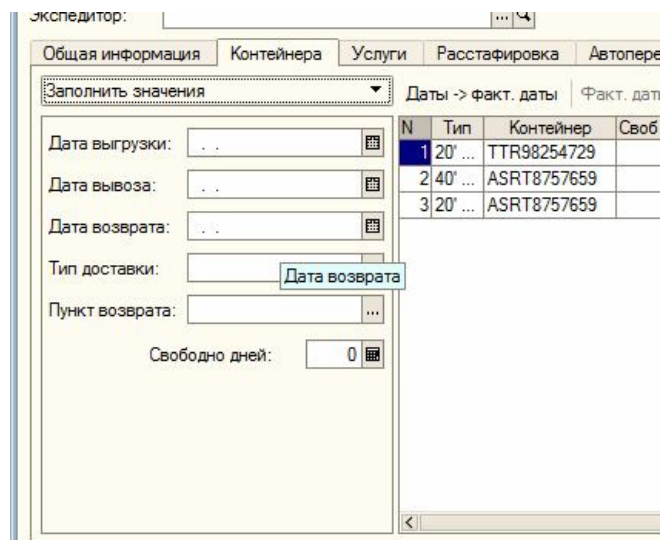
Экспедитор: ...

Общая информация | Контейнера | Услуги | Расстафировка | Автопере

Заполнить значения

Даты -> факт. даты | Факт. дат

Дата выгрузки: . .

Дата вывоза: . .

Дата возврата: . .

Тип доставки:

Дата возврата

Пункт возврата: ...

Свободно дней: 0

| N | Тип | Контейнер | Своб |
|---|---|---|---|
| 1 | 20' ... | TTR98254729 | |
| 2 | 40' ... | ASRT8757659 | |
| 3 | 20' ... | ASRT8757659 | |